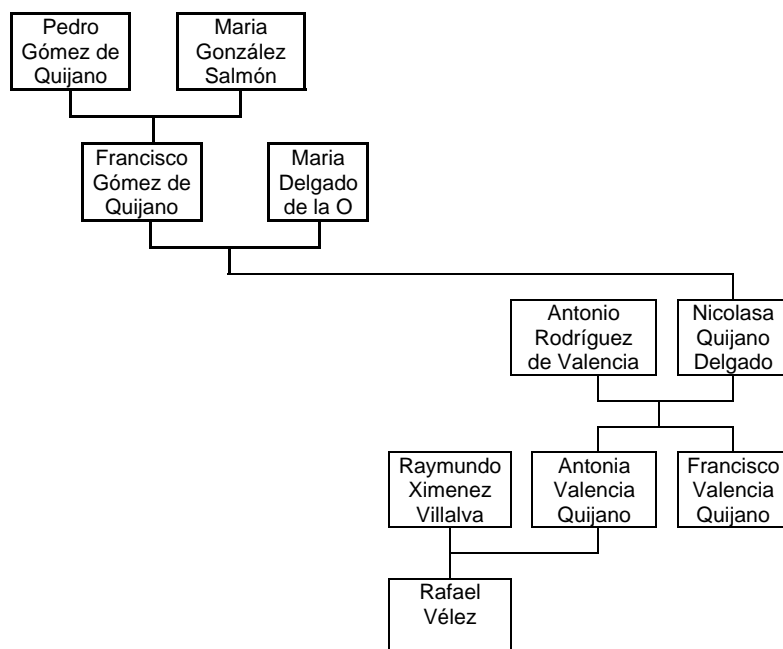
Pedro Gómez de Quijano

Maria González Salmón

Francisco Gómez de Quijano

Maria Delgado de la O

Antonio Rodríguez de Valencia

Nicolasa Quijano Delgado

Raymundo Ximenez Villalva

Antonia Valencia Quijano

Francisco Valencia Quijano

Rafael Vélez